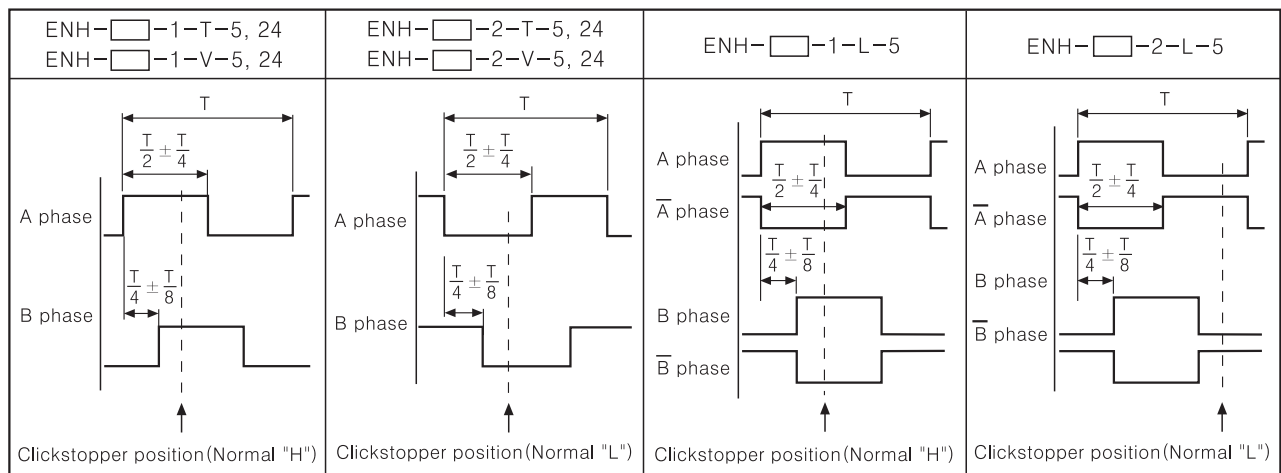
| ENH-□-1-T-5, 24<br>ENH-□-1-V-5, 24 | ENH-□-2-T-5, 24<br>ENH-□-2-V-5, 24 | ENH-□-1-L-5 | ENH-□-2-L-5 |
|---|---|---|---|
| T<br>$\frac{T}{2} \pm \frac{T}{4}$<br>A phase<br>$\frac{T}{4} \pm \frac{T}{8}$<br>B phase<br>Clickstopper position (Normal "H") | T<br>$\frac{T}{2} \pm \frac{T}{4}$<br>A phase<br>$\frac{T}{4} \pm \frac{T}{8}$<br>B phase<br>Clickstopper position (Normal "L") | T<br>A phase<br>$\frac{T}{2} \pm \frac{T}{4}$<br>$\overline{A}$ phase<br>$\frac{T}{4} \pm \frac{T}{8}$<br>B phase<br>$\overline{B}$ phase<br>Clickstopper position (Normal "H") | T<br>A phase<br>$\frac{T}{2} \pm \frac{T}{4}$<br>$\overline{A}$ phase<br>$\frac{T}{4} \pm \frac{T}{8}$<br>B phase<br>$\overline{B}$ phase<br>Clickstopper position (Normal "L") |